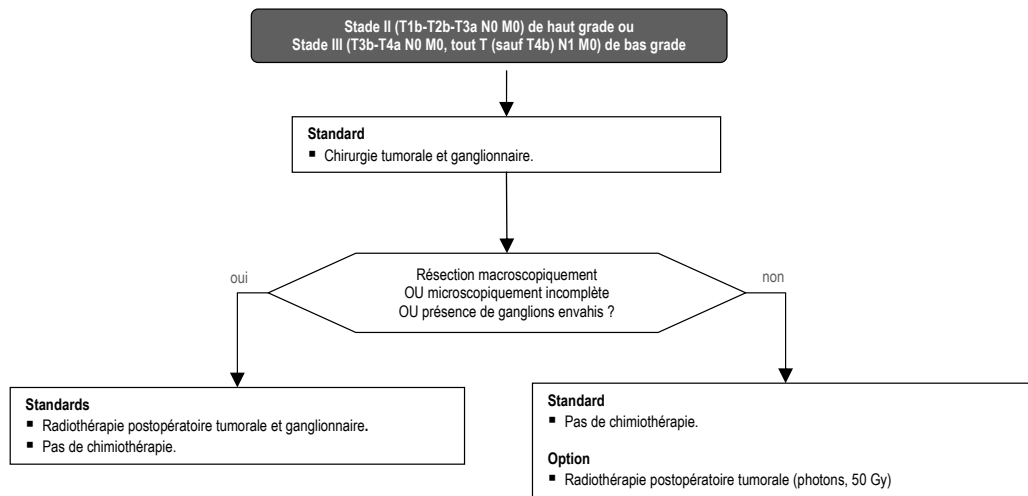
Stade II (T1b-T2b-T3a N0 M0) de haut grade ou
Stade III (T3b-T4a N0 M0, tout T (sauf T4b) N1 M0) de bas grade

Standard
▪ Chirurgie tumorale et ganglionnaire.

oui

Résection macroscopiquement
OU microscopiquement incomplète
OU présence de ganglions envahis ?

non

Standards
▪ Radiothérapie postopératoire tumorale et ganglionnaire.
▪ Pas de chimiothérapie.

Standard
▪ Pas de chimiothérapie.

Option
▪ Radiothérapie postopératoire tumorale (photons, 50 Gy)